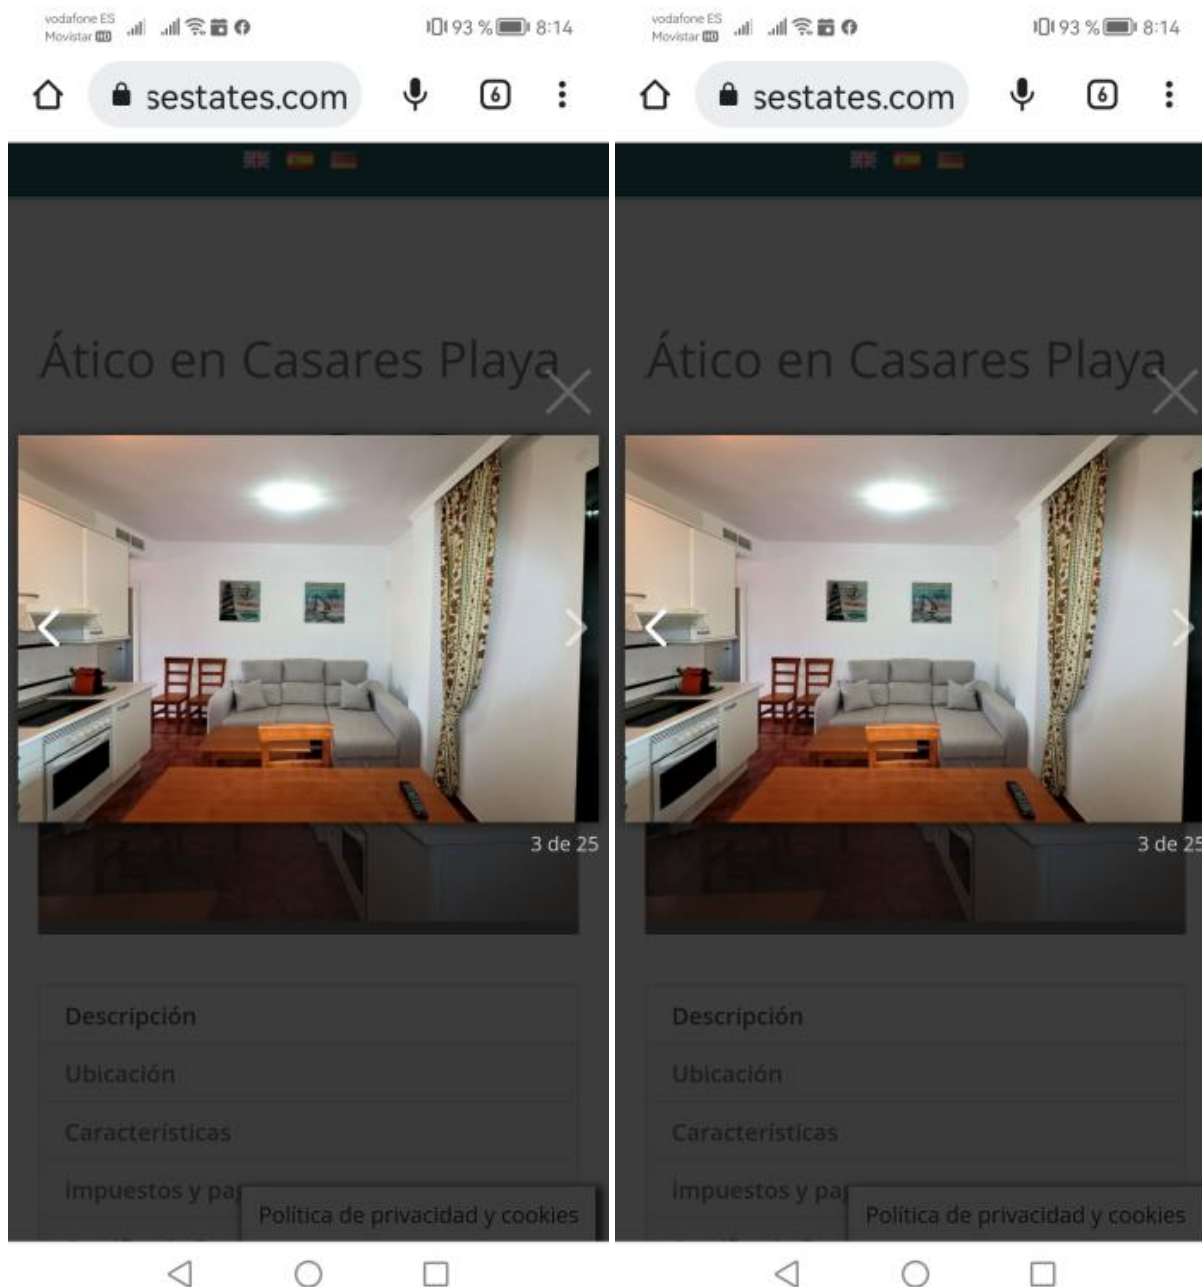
vodafone ES
Movistar HD

93 % 8:14

sestates.com

6

Ático en Casares Playa

3 de 25

Descripción

Ubicación

Características

Impuestos y pa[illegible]

Política de privacidad y cookies

vodafone ES
Movistar HD

93 % 8:14

sestates.com

6

Ático en Casares Playa

3 de 25

Descripción

Ubicación

Características

Impuestos y pa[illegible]

Política de privacidad y cookies